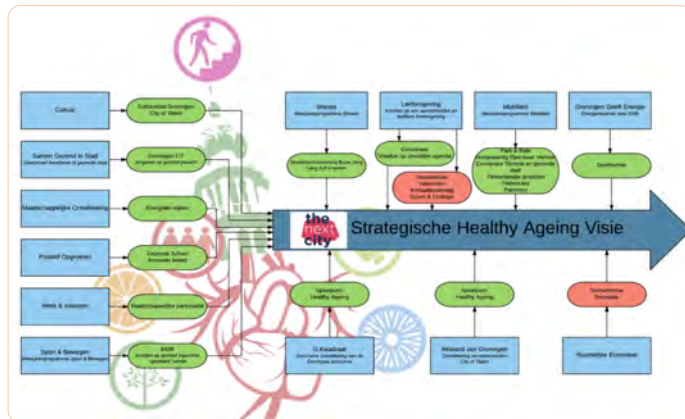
Cultuur

Cultuurstad Groningen City of Talent

Samen Gezond in Stad

Groningen 2.0

Maatschappelijke Ontwikkeling

Energieke wijken

Passend Opgroeien

Gezonde School

Werk & Inkomen

Maatschappelijke participatie

Sport & Bewegen

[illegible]

Wonen

Leefomgeving

Mobiliteit

Groningen Geeft Energie

Onderwijs

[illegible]

the next city

Strategische Healthy Ageing Visie

Speerpunt Healthy Ageing

G-Kwadraat

Speerpunt Healthy Ageing

Akkoord van Groningen

Samenwerking Innovatie

Ruimtelijke Economie